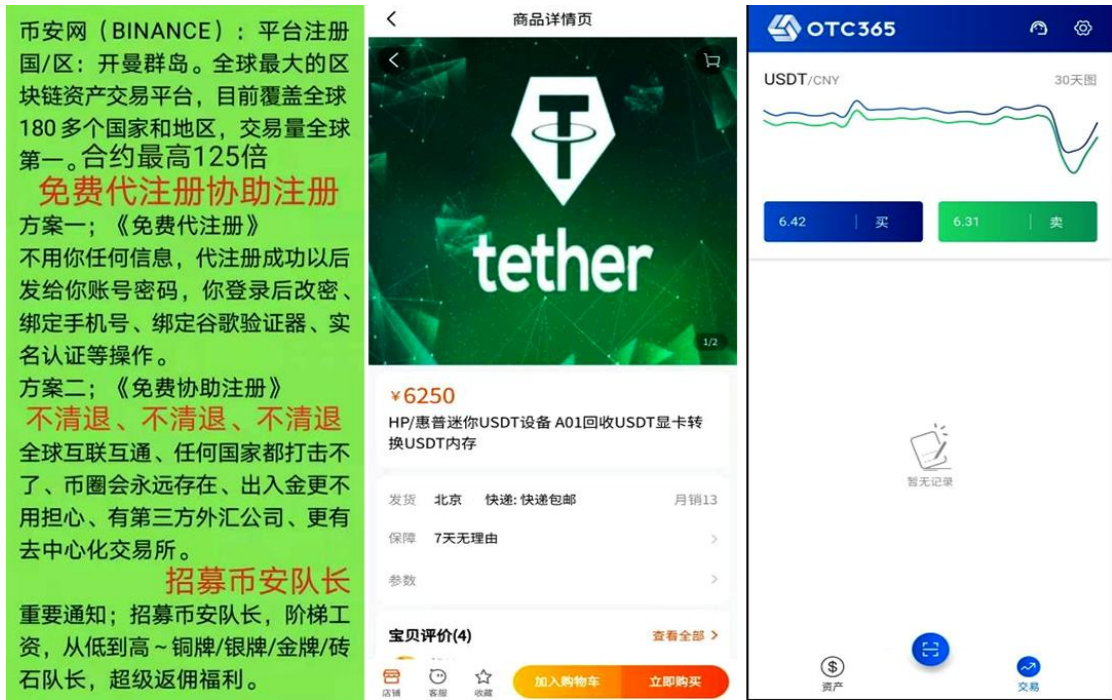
币安网（BINANCE）：平台注册国/区：开曼群岛。全球最大的区块链资产交易平台，目前覆盖全球180多个国家和地区，交易量全球第一。合约最高125倍

免费代注册协助注册

方案一；《免费代注册》

不用你任何信息，代注册成功以后发给你账号密码，你登录后改密、绑定手机号、绑定谷歌验证器、实名认证等操作。

方案二；《免费协助注册》

不清退、不清退、不清退

全球互联互通、任何国家都打击不了、币圈会永远存在、出入金更不用担心、有第三方外汇公司、更有去中心化交易所。

招募币安队长

重要通知；招募币安队长，阶梯工资，从低到高～铜牌/银牌/金牌/砖石队长，超级返佣福利。

商品详情页

tether

1/2

¥6250

HP/惠普迷你USDT设备 A01回收USDT显卡转换USDT内存

发货 北京 快递: 快递包邮 月销13

保障 7天无理由

参数

宝贝评价(4) 查看全部 >

店铺 客服 收藏 加入购物车 立即购买

OTC365

USDT/CNY 30天图

6.42 买

6.31 卖

暂无记录

资产 交易